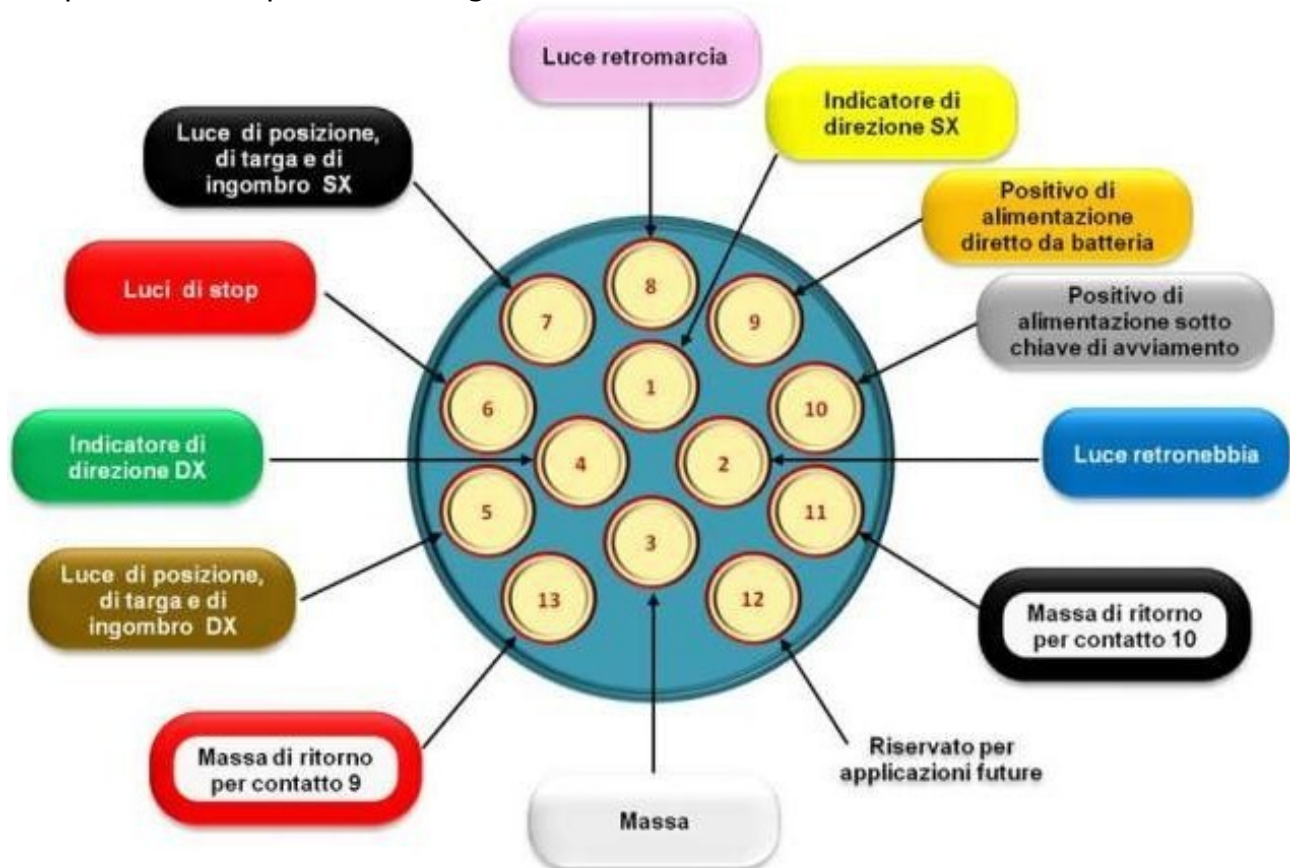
Luce retromarcia

Indicatore di direzione SX

Luce di posizione, di targa e di ingombro SX

Positivo di alimentazione diretto da batteria

Luci di stop

Positivo di alimentazione sotto chiave di avviamento

Indicatore di direzione DX

Luce retronebbia

Luce di posizione, di targa e di ingombro DX

Massa di ritorno per contatto 10

Massa di ritorno per contatto 9

Riservato per applicazioni future

Massa

8
7
9
1
6
10
4
2
5
11
3
13
12